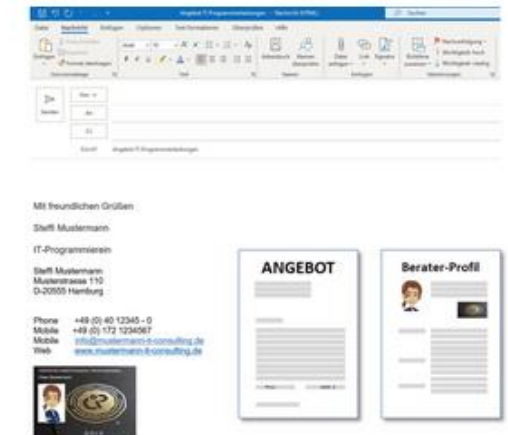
Angebot IT-Programmierleistungen - Nachricht (HTML)

Senden

Von

An

Cc

Betreff Angebot IT-Programmierleistungen

Mit freundlichen Grüßen

Steffi Mustermann

IT-Programmiererin

Steffi Mustermann
Musterstrasse 110
D-20555 Hamburg

Phone +49 (0) 40 12345 - 0
Mobile +49 (0) 172 1234567
Mobile info@mustermann-it-consulting.de
Web www.mustermann-it-consulting.de

ANGEBOT

Berater-Profil